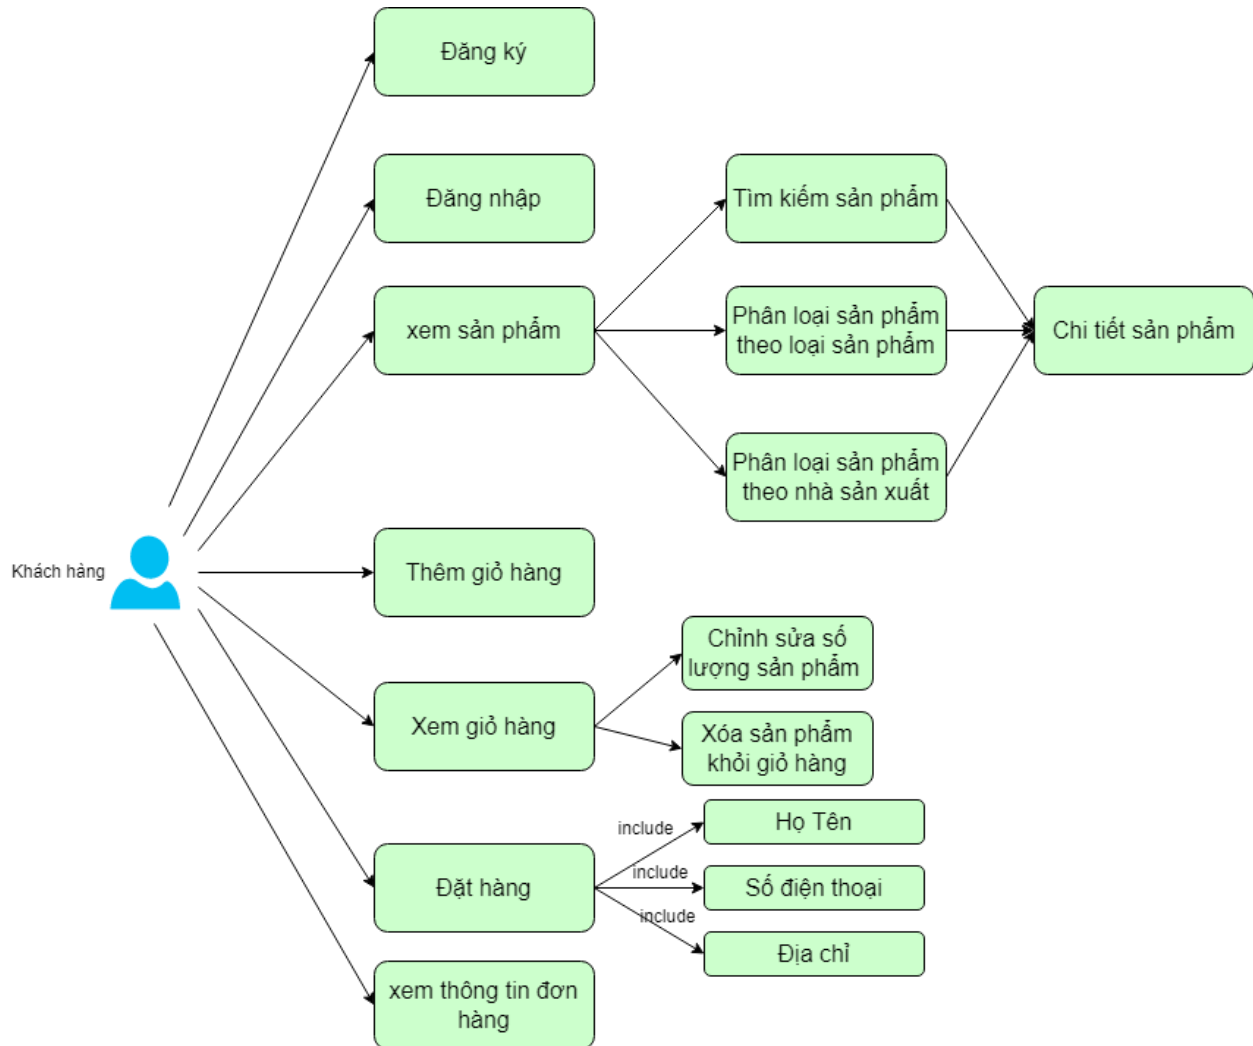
Đăng ký

Đăng nhập

Tìm kiếm sản phẩm

xem sản phẩm

Phân loại sản phẩm theo loại sản phẩm

Chi tiết sản phẩm

Phân loại sản phẩm theo nhà sản xuất

Khách hàng

Thêm giỏ hàng

Chỉnh sửa số lượng sản phẩm

Xem giỏ hàng

Xóa sản phẩm khỏi giỏ hàng

include

Họ Tên

include

Đặt hàng

Số điện thoại

include

Địa chỉ

xem thông tin đơn hàng